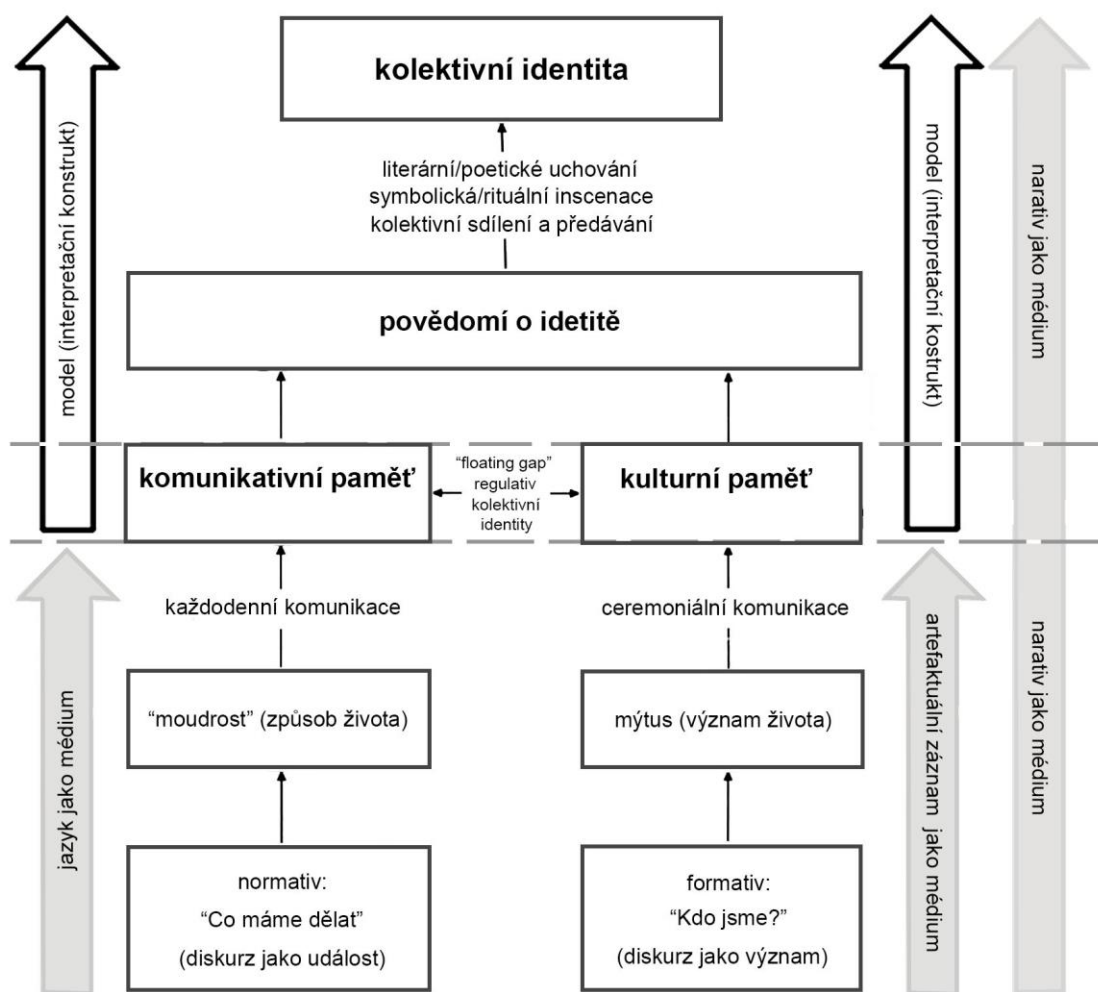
kolektivní identita

literární/poetické uchování
symbolická/rituální inscenace
kolektivní sdílení a předávání

povědomí o idetitě

komunikativní paměť

"floating gap"
regulativ
kolektivní
identity

kulturní paměť

každodenní komunikace

ceremoniální komunikace

"moudrost" (způsob života)

mýtus (význam života)

normativ:
"Co máme dělat"
(diskurz jako událost)

formativ:
"Kdo jsme?"
(diskurz jako význam)

model (interpretační konstrukt)

jazyk jako médium

model (interpretační kostrukt)

artefaktuální záznam jako médium

narativ jako médium

narativ jako médium